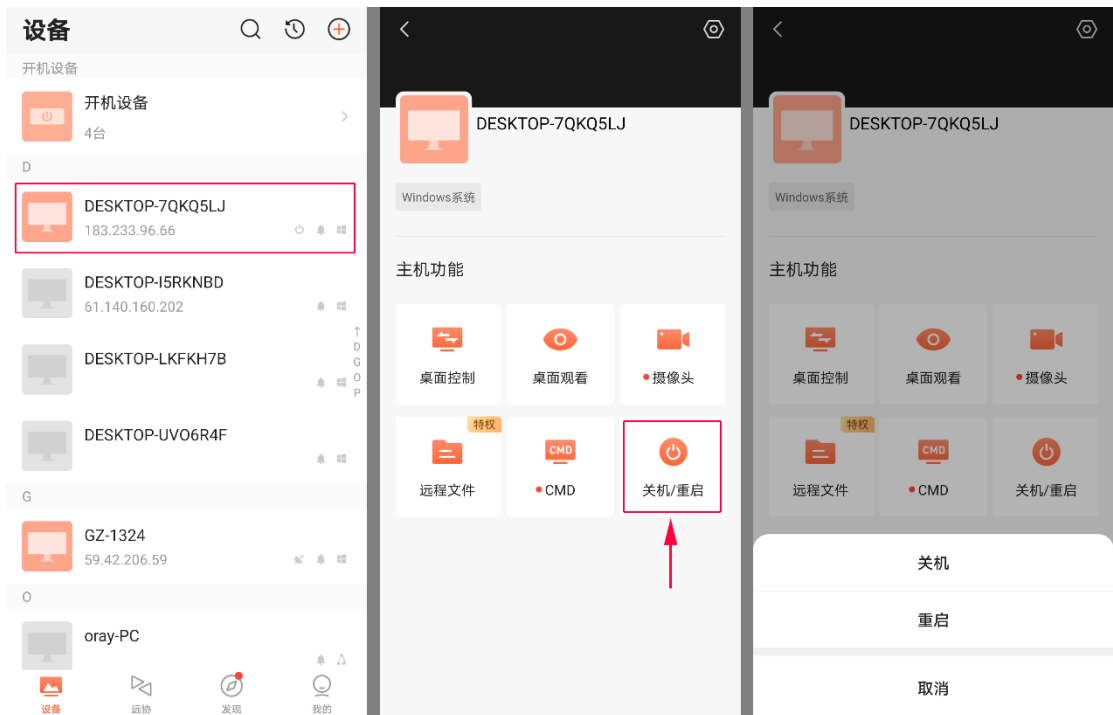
设备

开机设备

开机设备
4台

D

DESKTOP-7QKQ5LJ
183.233.96.66

DESKTOP-I5RKNBD
61.140.160.202

DESKTOP-LKFKH7B

DESKTOP-UVO6R4F

↑
D
G
O
P

G

GZ-1324
59.42.206.59

O

oray-PC

设备　远协　发现　我的

DESKTOP-7QKQ5LJ

Windows系统

主机功能

桌面控制　桌面观看　摄像头

特权
远程文件　CMD　关机/重启

DESKTOP-7QKQ5LJ

Windows系统

主机功能

桌面控制　桌面观看　摄像头

特权
远程文件　CMD　关机/重启

关机

重启

取消